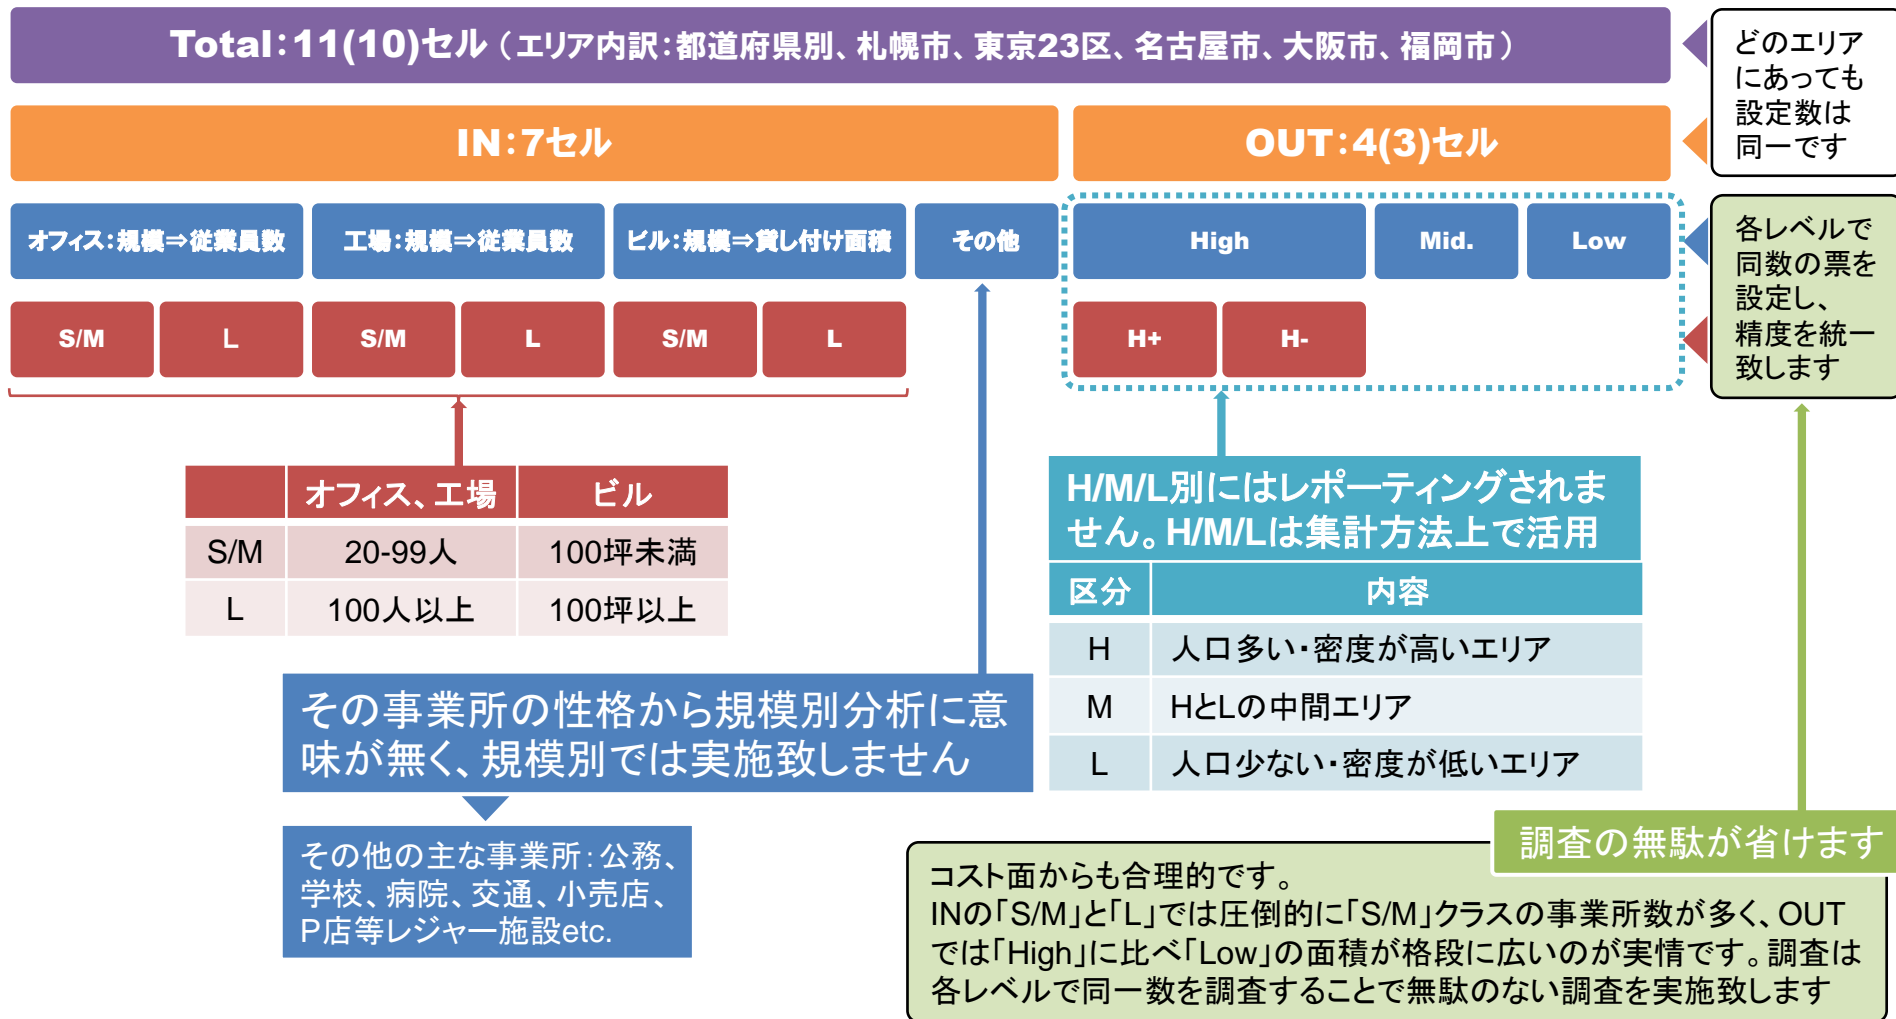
Total:11(10)セル（エリア内訳:都道府県別、札幌市、東京23区、名古屋市、大阪市、福岡市）

どのエリアにあっても設定数は同一です

IN:7セル

OUT:4(3)セル

オフィス:規模⇒従業員数

工場:規模⇒従業員数

ビル:規模⇒貸し付け面積

その他

High

Mid.

Low

各レベルで同数の票を設定し、精度を統一致します

S/M

L

S/M

L

S/M

L

H+

H-

| | オフィス、工場 | ビル |
|---|---|---|
| S/M | 20-99人 | 100坪未満 |
| L | 100人以上 | 100坪以上 |

H/M/L別にはレポーティングされません。H/M/Lは集計方法上で活用

| 区分 | 内容 |
|---|---|
| H | 人口多い・密度が高いエリア |
| M | HとLの中間エリア |
| L | 人口少ない・密度が低いエリア |

その事業所の性格から規模別分析に意味が無く、規模別では実施致しません

その他の主な事業所:公務、学校、病院、交通、小売店、P店等レジャー施設etc.

調査の無駄が省けます

コスト面からも合理的です。
INの「S/M」と「L」では圧倒的に「S/M」クラスの事業所数が多く、OUTでは「High」に比べ「Low」の面積が格段に広いのが実情です。調査は各レベルで同一数を調査することで無駄のない調査を実施致します